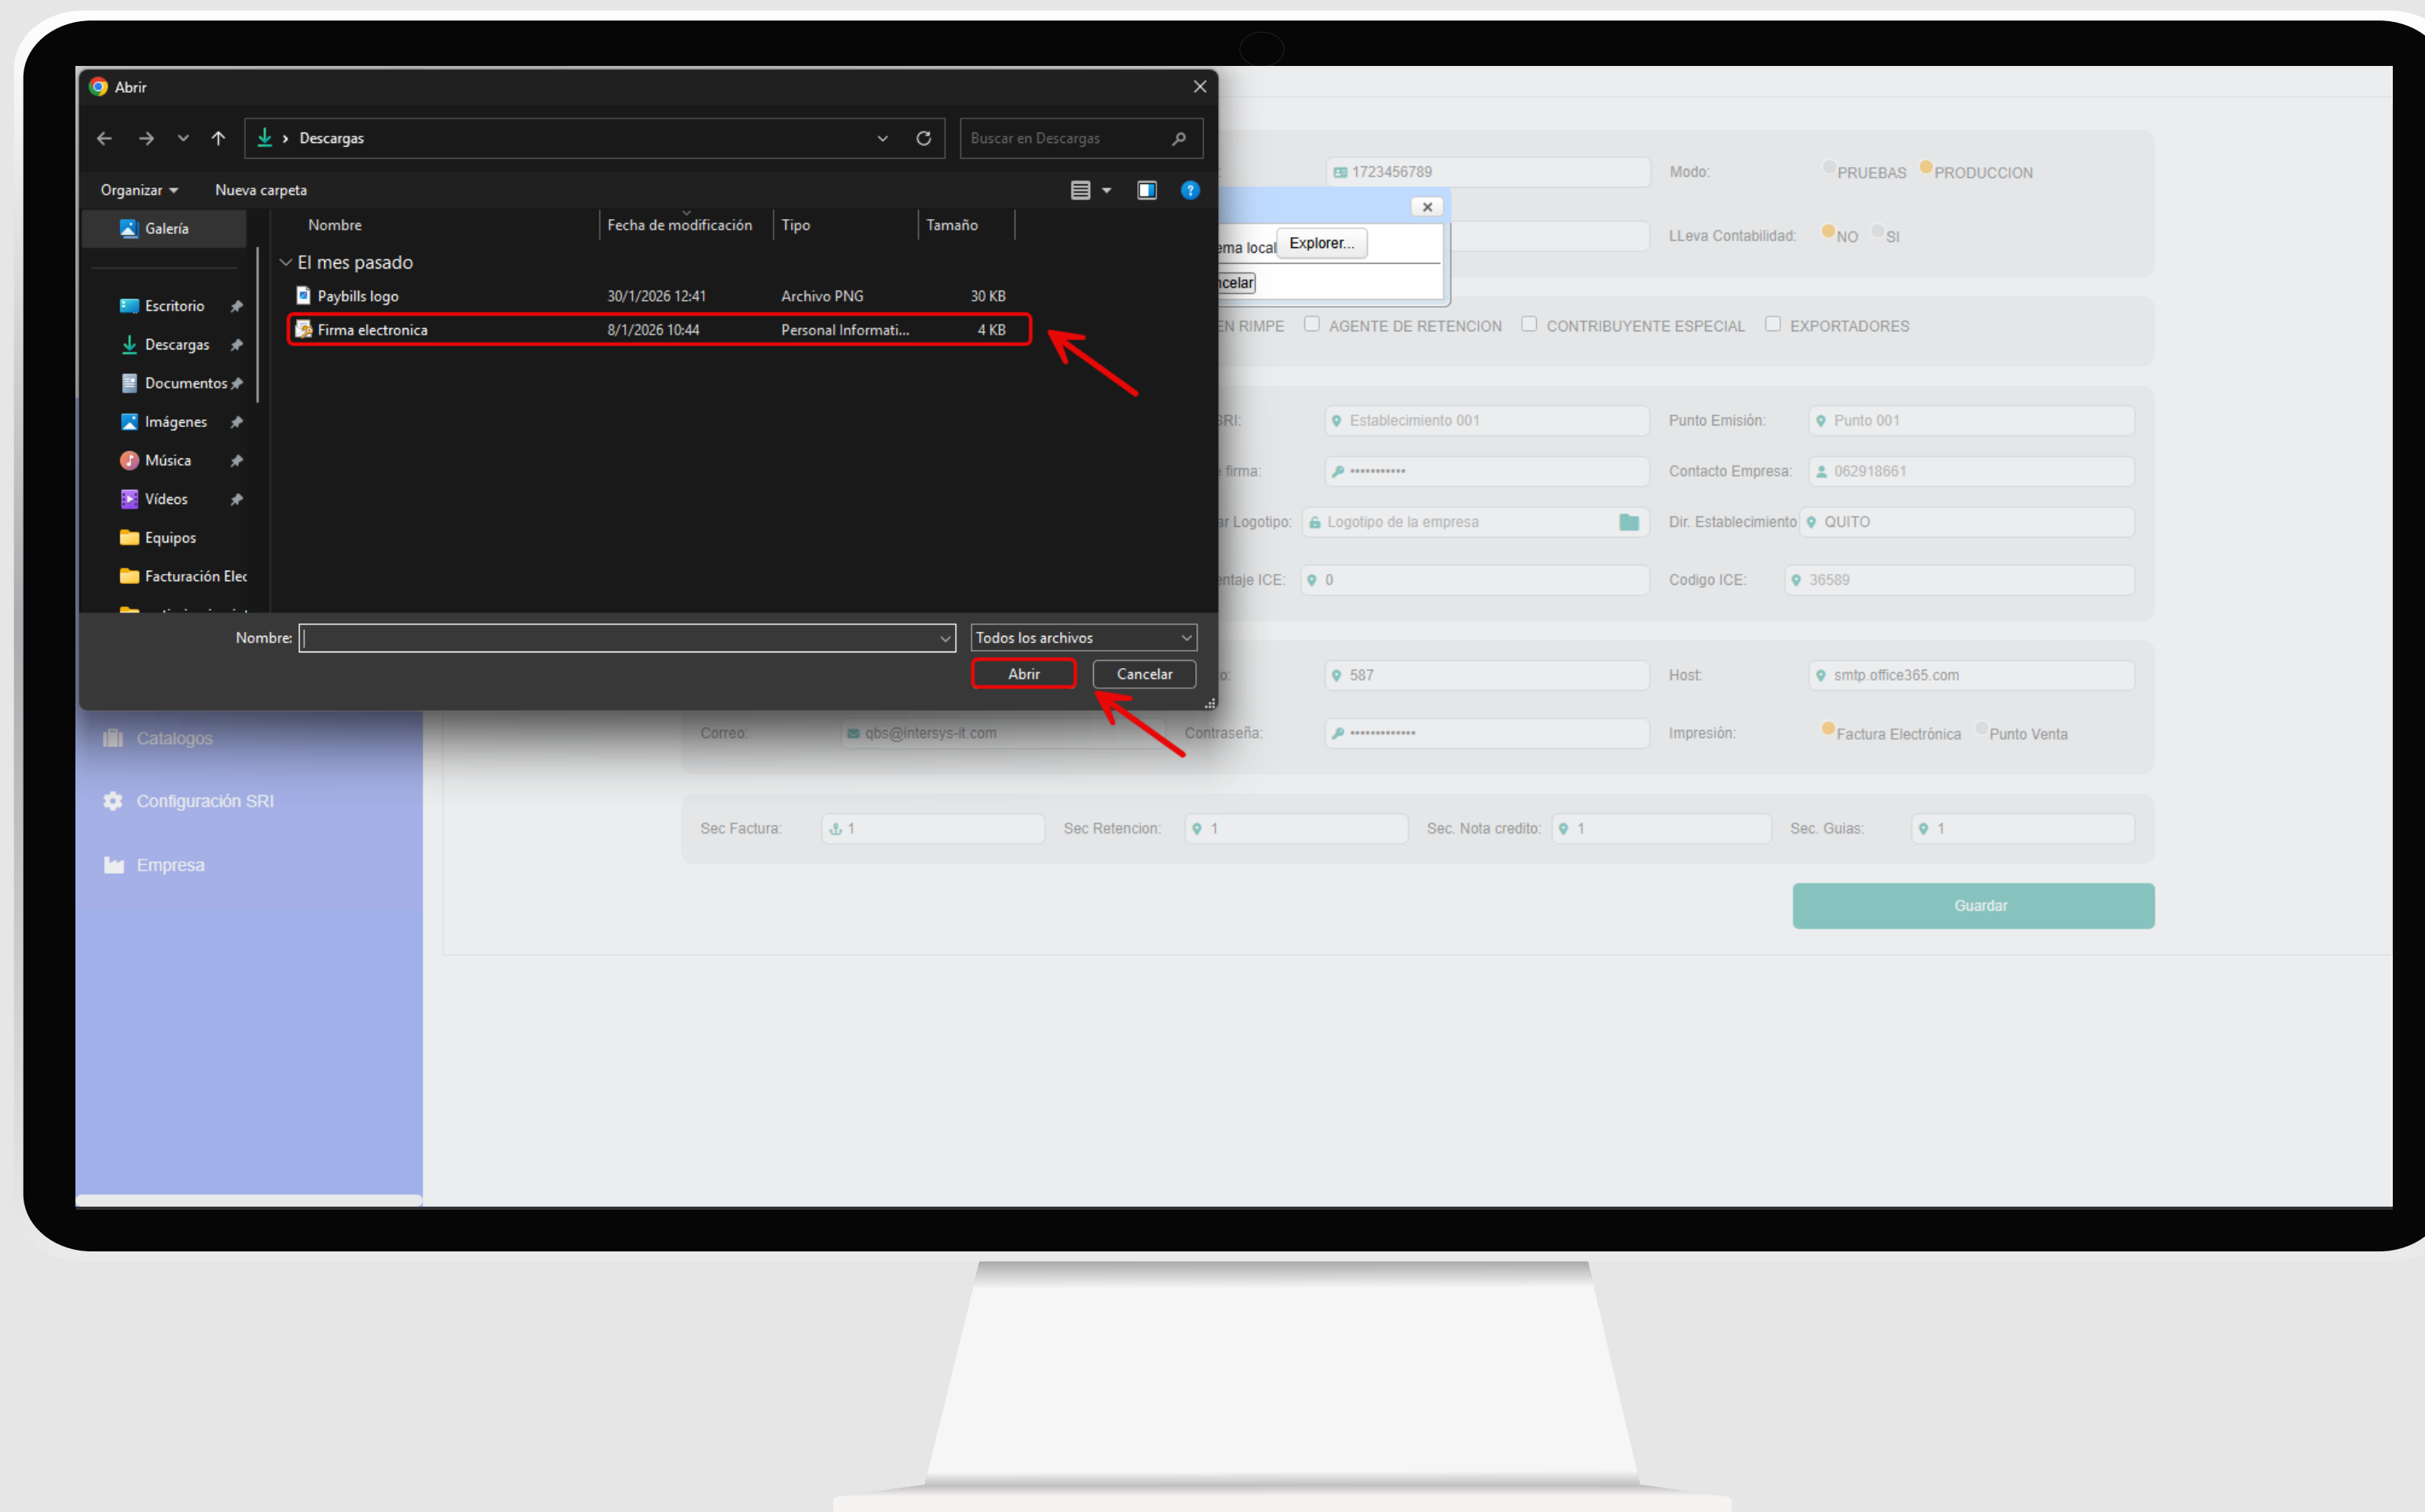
Abrir

Descargas

Buscar en Descargas

Organizar

Nueva carpeta

Galería

Escritorio

Descargas

Documentos

Imágenes

Música

Vídeos

Equipos

Facturación Elec

| Nombre | Fecha de modificación | Tipo | Tamaño |
|---|---|---|---|
| El mes pasado | | | |
| Paybills logo | 30/1/2026 12:41 | Archivo PNG | 30 KB |
| Firma electronica | 8/1/2026 10:44 | Personal Informati... | 4 KB |

Nombre:

Todos los archivos

Abrir

Cancelar

1723456789

Modo: PRUEBAS PRODUCCION

ema local Explorer...

ncelar

LLeva Contabilidad: NO SI

EN RIMPE AGENTE DE RETENCION CONTRIBUYENTE ESPECIAL EXPORTADORES

SRI: Establecimiento 001

Punto Emisión: Punto 001

firma: •••••••••••

Contacto Empresa: 062918661

ar Logotipo: Logotipo de la empresa

Dir. Establecimiento QUITO

entaje ICE: 0

Codigo ICE: 36589

o: 587

Host: smtp.office365.com

Correo: qbs@intersys-it.com

Contraseña: •••••••••••••

Impresión: Factura Electrónica Punto Venta

Catalogos

Configuración SRI

Empresa

Sec Factura: 1

Sec Retencion: 1

Sec. Nota credito: 1

Sec. Guias: 1

Guardar